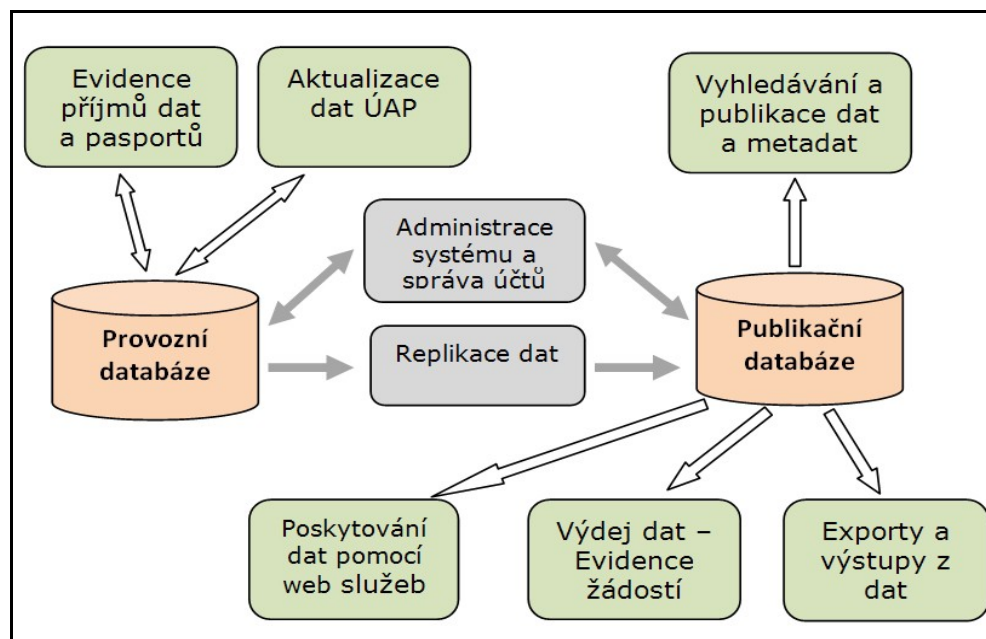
Evidence příjmů dat a pasportů

Aktualizace dat ÚAP

Vyhledávání a publikace dat a metadat

Administrace systému a správa účtů

Provozní databáze

Replikace dat

Publikační databáze

Poskytování dat pomocí web služeb

Výdej dat – Evidence žádostí

Exporty a výstupy z dat